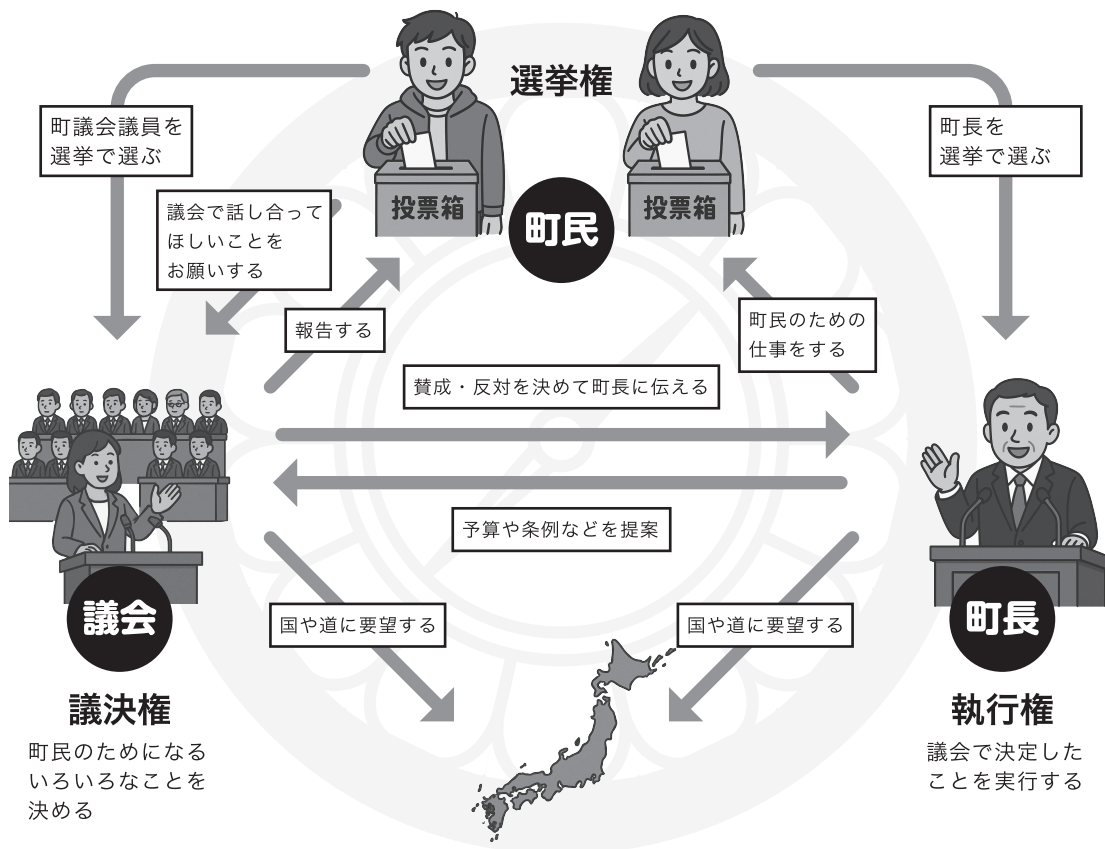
選挙権

町議会議員を選挙で選ぶ

町長を選挙で選ぶ

投票箱

投票箱

町民

議会で話し合ってほしいことをお願いする

報告する

町民のための仕事をする

賛成・反対を決めて町長に伝える

予算や条例などを提案

議会

町長

国や道に要望する

国や道に要望する

議決権

町民のためになるいろいろなことを決める

執行権

議会で決定したことを実行する